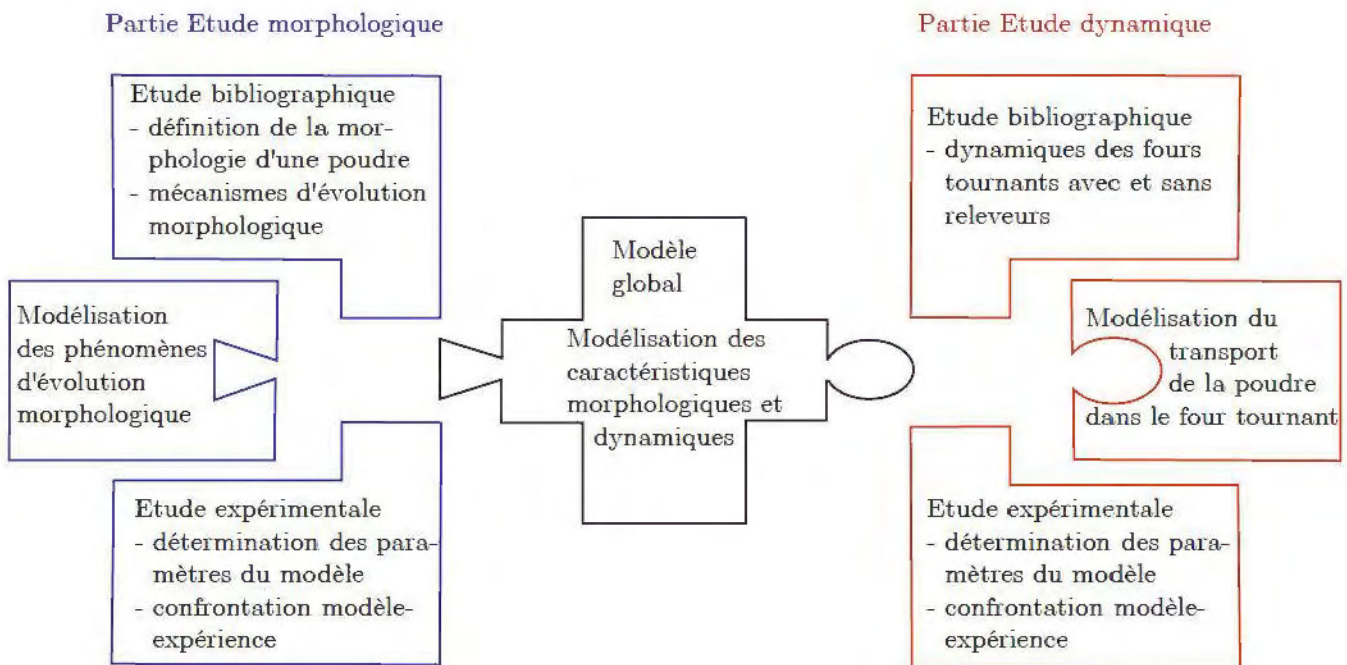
Partie Etude morphologique

Etude bibliographique
- définition de la morphologie d'une poudre
- mécanismes d'évolution morphologique

Modélisation des phénomènes d'évolution morphologique

Etude expérimentale
- détermination des paramètres du modèle
- confrontation modèle-expérience

Modèle global

Modélisation des caractéristiques morphologiques et dynamiques

Partie Etude dynamique

Etude bibliographique
- dynamiques des fours tournants avec et sans releveurs

Modélisation du transport de la poudre dans le four tournant

Etude expérimentale
- détermination des paramètres du modèle
- confrontation modèle-expérience